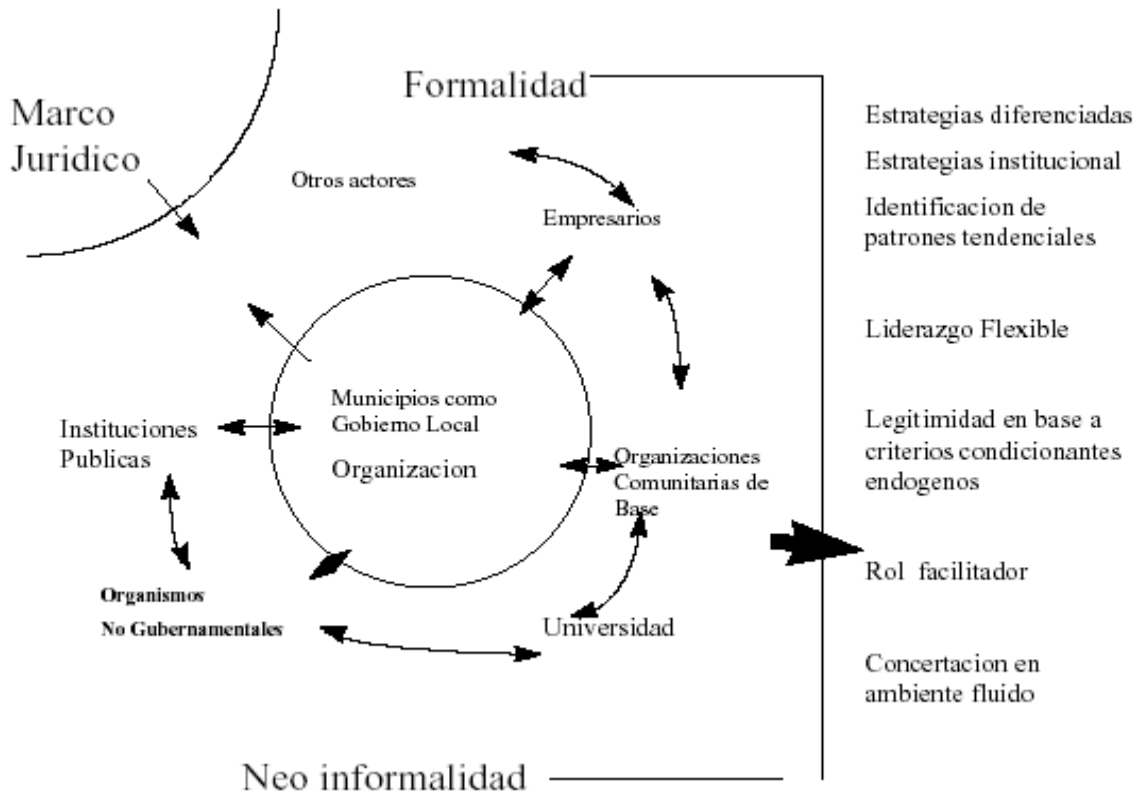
Formalidad

Marco Juridico

Otros actores

Empresarios

Municipios como Gobierno Local

Organizacion

Instituciones Publicas

Organizaciones Comunitarias de Base

Organismos No Gubernamentales

Universidad

Neo informalidad

Estrategias diferenciadas

Estrategias institucional

Identificacion de patrones tendenciales

Liderazgo Flexible

Legitimidad en base a criterios condicionantes endogenos

Rol facilitador

Concertacion en ambiente fluido